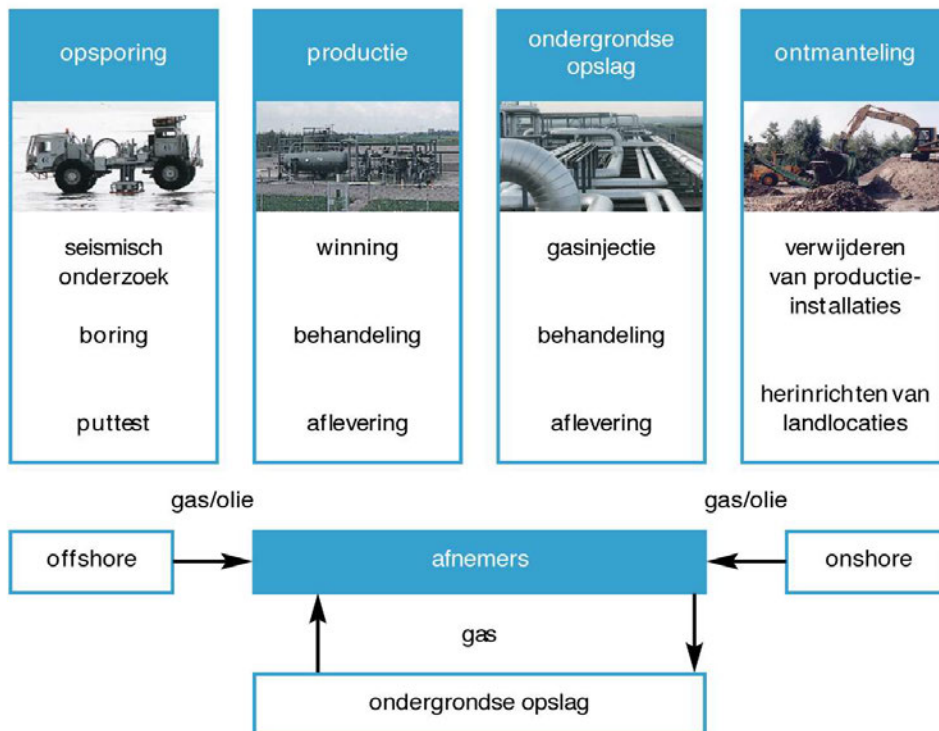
opsporing

seismisch onderzoek

boring

puttest

productie

winning

behandeling

aflevering

ondergrondse opslag

gasinjectie

behandeling

aflevering

ontmanteling

verwijderen van productie-installaties

herinrichten van landlocaties

gas/olie

gas/olie

offshore

afnemers

onshore

gas

ondergrondse opslag